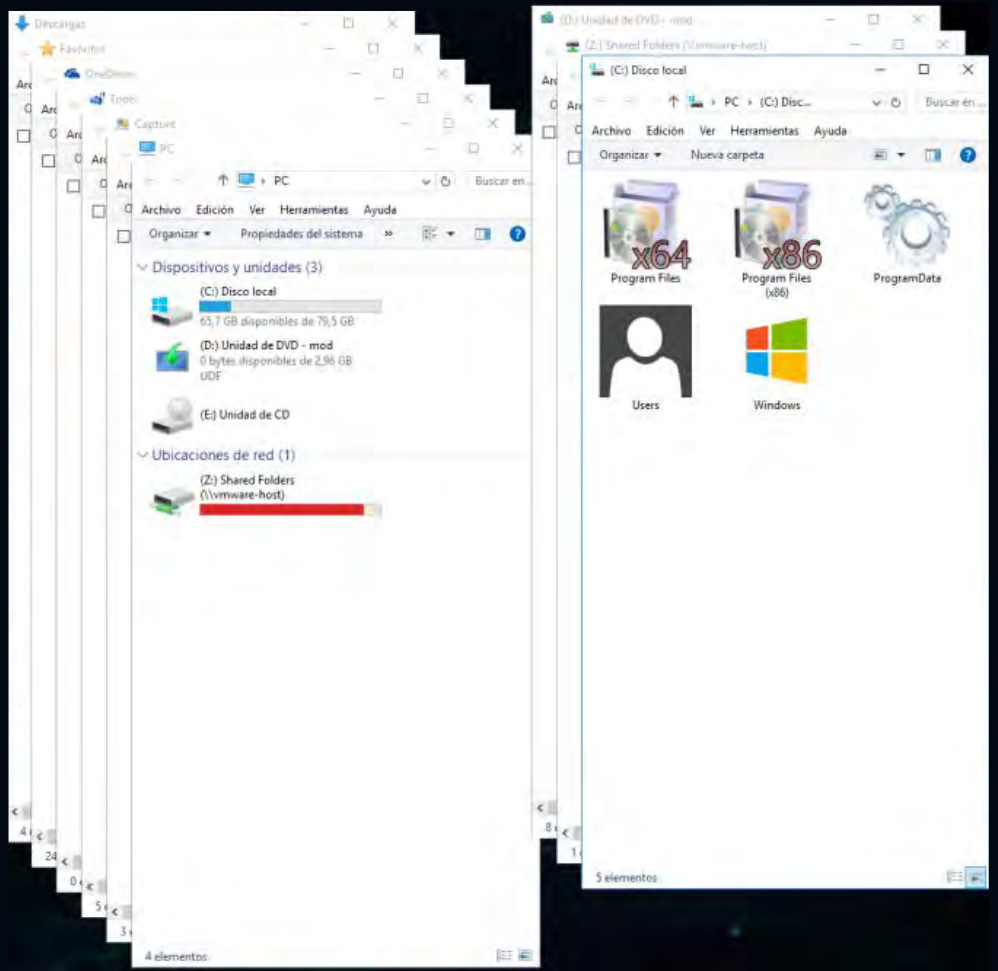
Descargas

Favoritos

OneDrive

Tools

Capture

PC

PC

Buscar en...

Archivo Edición Ver Herramientas Ayuda

Organizar ▾ Propiedades del sistema »

Dispositivos y unidades (3)

(C:) Disco local
65,7 GB disponibles de 79,5 GB

(D:) Unidad de DVD - mod
0 bytes disponibles de 2,96 GB
UDF

(E:) Unidad de CD

Ubicaciones de red (1)

(Z:) Shared Folders
(\\vmware-host)

4 elementos

(D:) Unidad de DVD - mod

(Z:) Shared Folders (\\vmware-host)

(C:) Disco local

PC › (C:) Disc...

Buscar en ...

Archivo Edición Ver Herramientas Ayuda

Organizar ▾ Nueva carpeta

x64
Program Files

x86
Program Files (x86)

ProgramData

Users

Windows

5 elementos